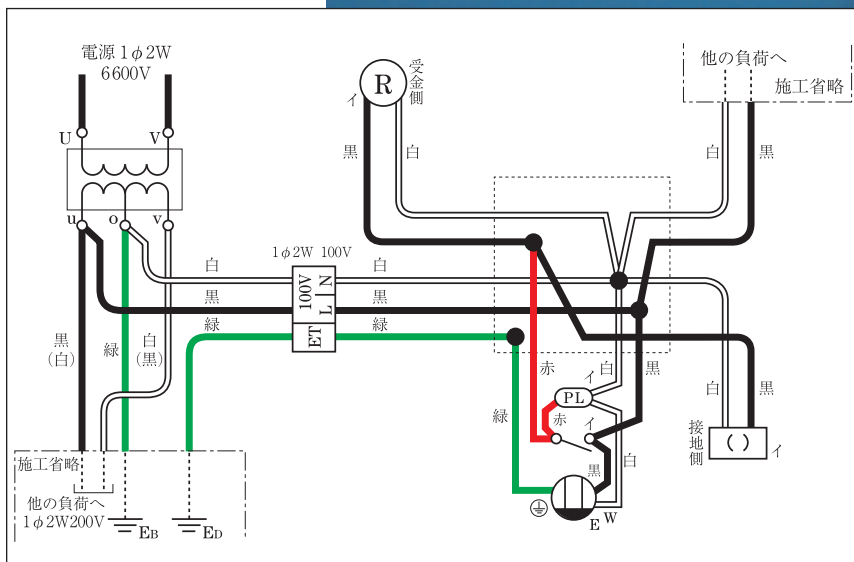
電源 1φ2W
6600V

U
V
u
o
v

受金側
R
イ
黒
白

他の負荷へ
施工省略
白
黒

1φ2W 100V
白
白
黒
黒
緑
緑
100V
N
L
ET

黒
(白)
緑
白
(黒)

赤
緑
PL
イ
白
赤
イ
黒
黒
白
E
W

白
黒
接地側
( )
イ

施工省略
他の負荷へ
1φ2W200V
$E_B$
$E_D$